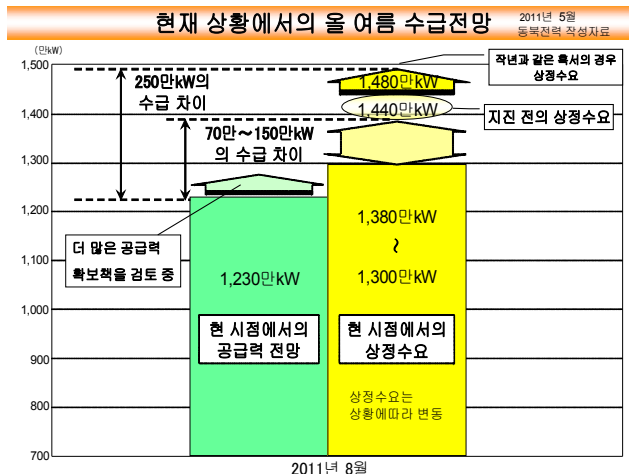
현재 상황에서의 올 여름 수급전망

2011년 5월
동북전력 작성자료

(만kW)

1,500
1,400
1,300
1,200
1,100
1,000
900
800
700

250만kW의 수급 차이

70만～150만kW의 수급 차이

작년과 같은 혹서의 경우 상정수요

1,480만kW

1,440만kW

지진 전의 상정수요

더 많은 공급력 확보책을 검토 중

1,230만kW

현 시점에서의 공급력 전망

1,380만kW
~
1,300만kW

현 시점에서의 상정수요

상정수요는 상황에따라 변동

2011년 8월